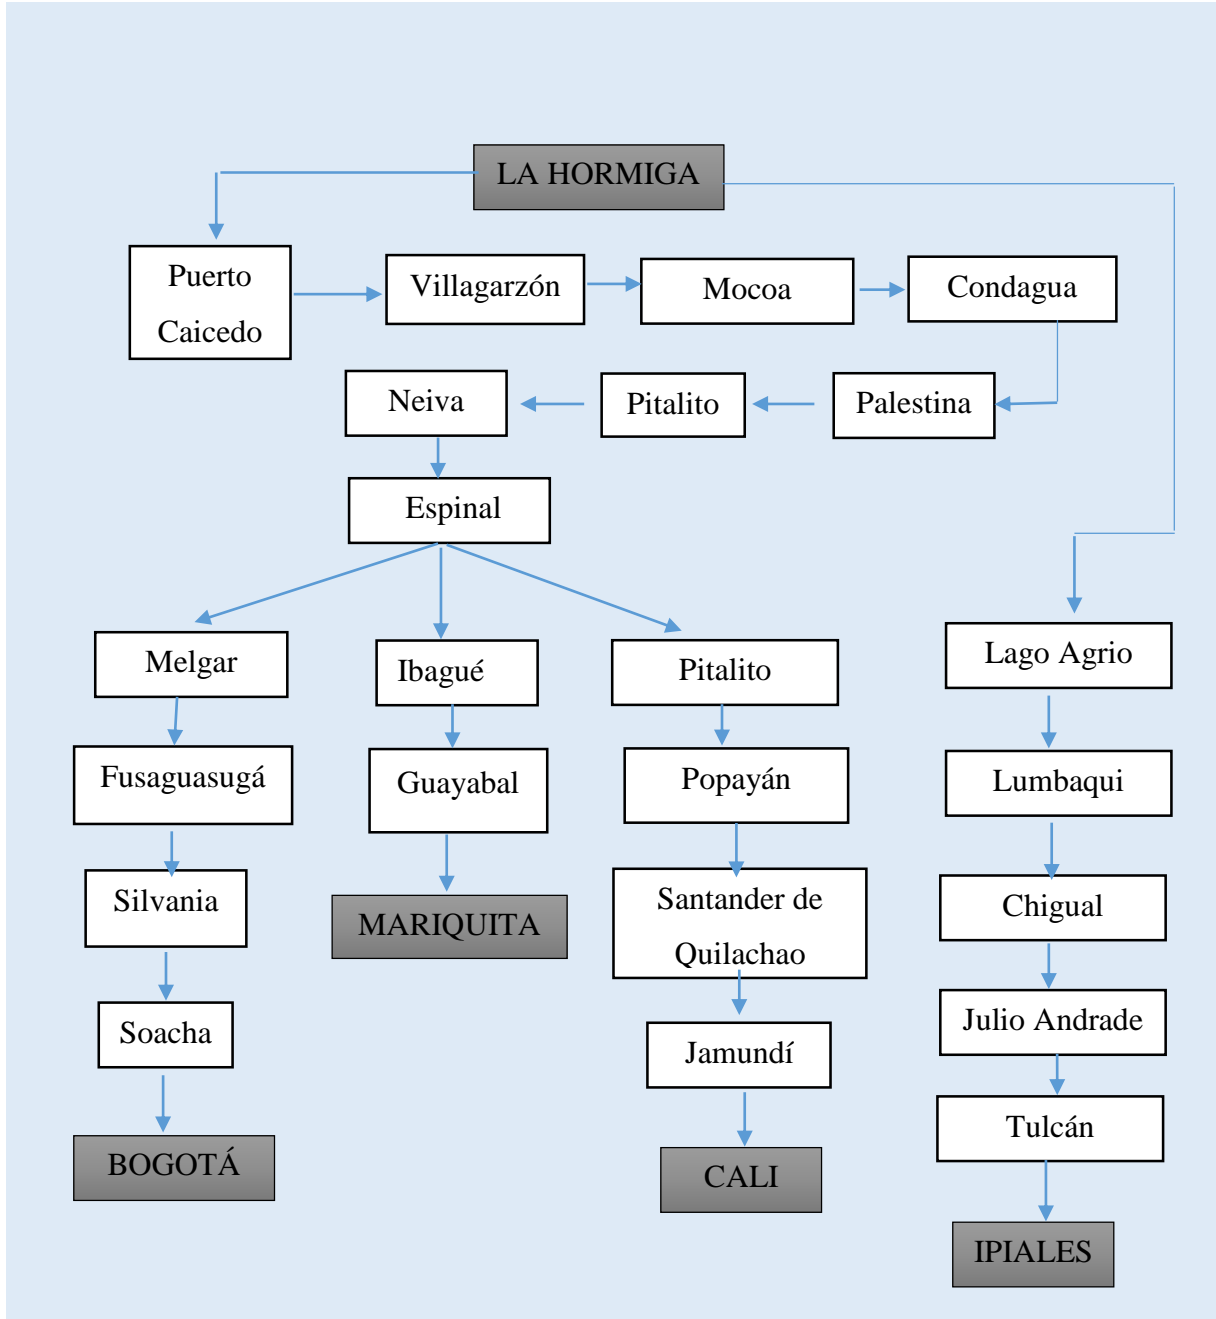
LA HORMIGA

Puerto Caicedo

Villagarzón

Mocoa

Condagua

Palestina

Pitalito

Neiva

Espinal

Melgar

Ibagué

Pitalito

Fusaguasugá

Silvania

Soacha

BOGOTÁ

Guayabal

MARIQUITA

Popayán

Santander de Quilachao

Jamundí

CALI

Lago Agrio

Lumbaqui

Chigual

Julio Andrade

Tulcán

IPIALES